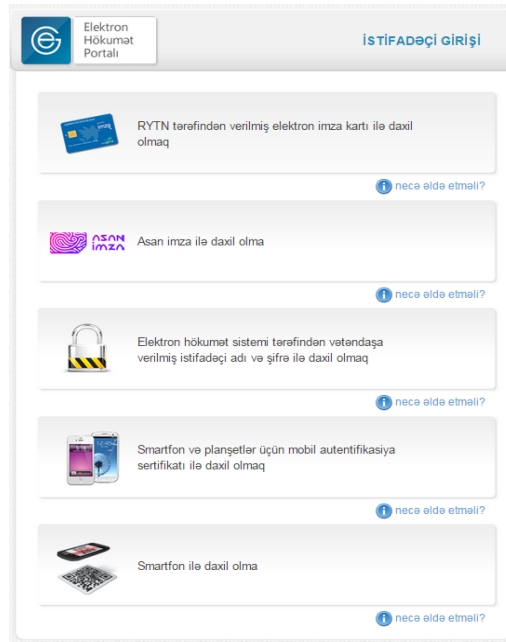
Elektron Hökumət Portalı

İSTİFADƏÇİ GİRİŞİ

RYTN tərəfindən verilmiş elektron imza kartı ilə daxil olmaq

i necə əldə etməli?

ASAN imza

Asan imza ilə daxil olma

i necə əldə etməli?

Elektron hökumət sistemi tərəfindən vətəndaşa verilmiş istifadəçi adı və şifrə ilə daxil olmaq

i necə əldə etməli?

Smartfon və planşetlər üçün mobil autentifikasiya sertifikatı ilə daxil olmaq

i necə əldə etməli?

Smartfon ilə daxil olma

i necə əldə etməli?